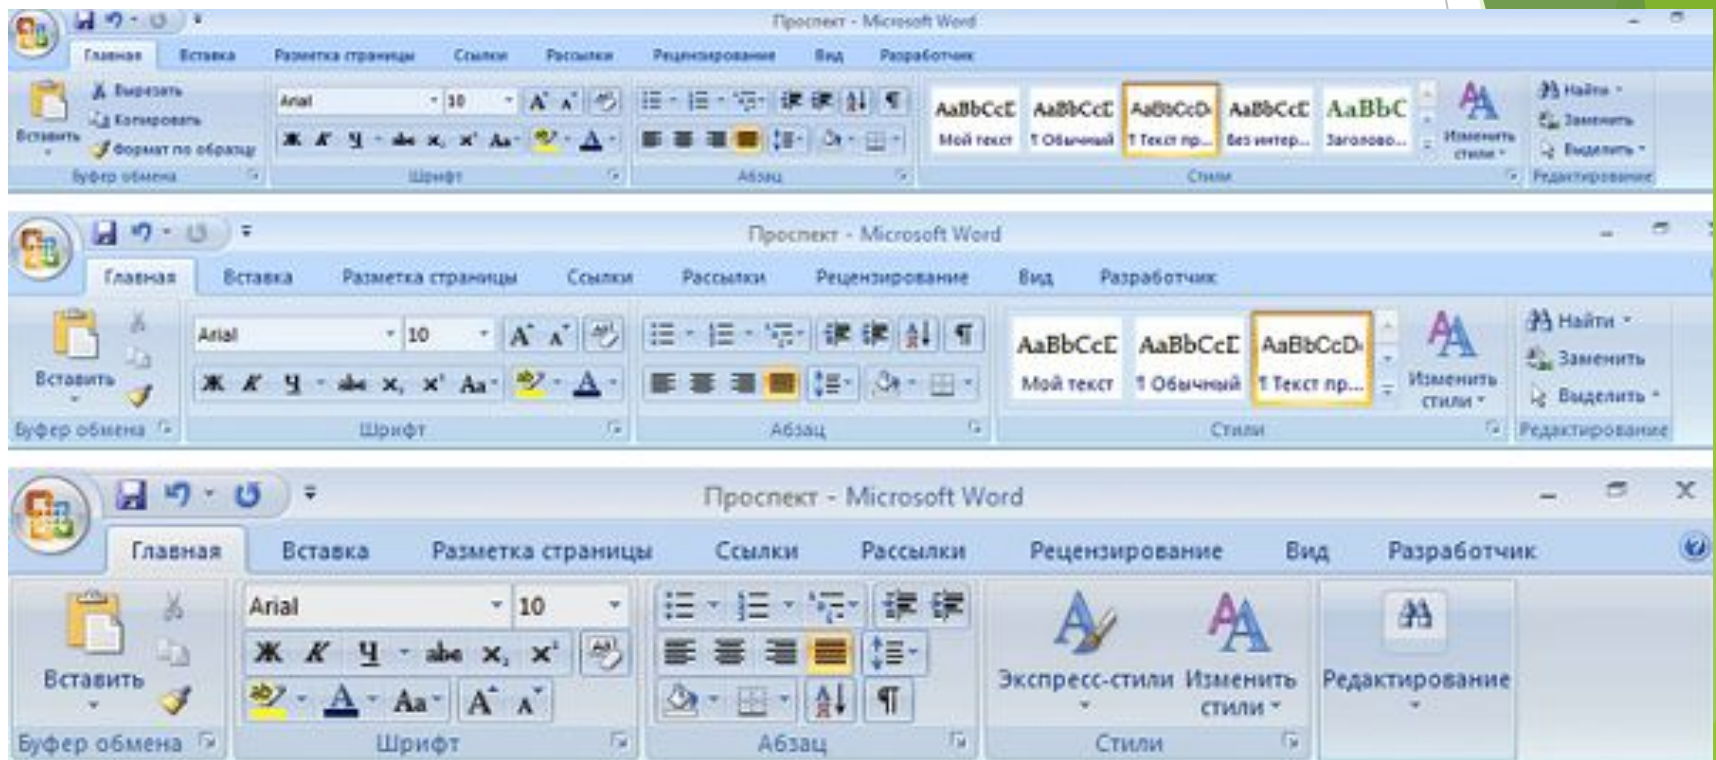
Проспект - Microsoft Word

Главная Вставка Разметка страницы Ссылки Рассылки Рецензирование Вид Разработчик

Вырезать
Копировать
Формат по образцу
Вставить
Буфер обмена

Arial 10
Шрифт

Абзац

AaBbCcE Мой текст
AaBbCcE ¶ Обычный
AaBbCcD ¶ Текст пр...
AaBbCcE Без интер...
AaBbC Заголово...
Изменить стили
Стили

Найти
Заменить
Выделить
Редактирование

Проспект - Microsoft Word

Главная Вставка Разметка страницы Ссылки Рассылки Рецензирование Вид Разработчик

Вставить
Буфер обмена

Arial 10
Шрифт

Абзац

AaBbCcE Мой текст
AaBbCcE ¶ Обычный
AaBbCcD ¶ Текст пр...
Изменить стили
Стили

Найти
Заменить
Выделить
Редактирование

Проспект - Microsoft Word

Главная Вставка Разметка страницы Ссылки Рассылки Рецензирование Вид Разработчик

Вставить
Буфер обмена

Arial 10
Шрифт

Абзац

Экспресс-стили
Изменить стили
Стили

Редактирование